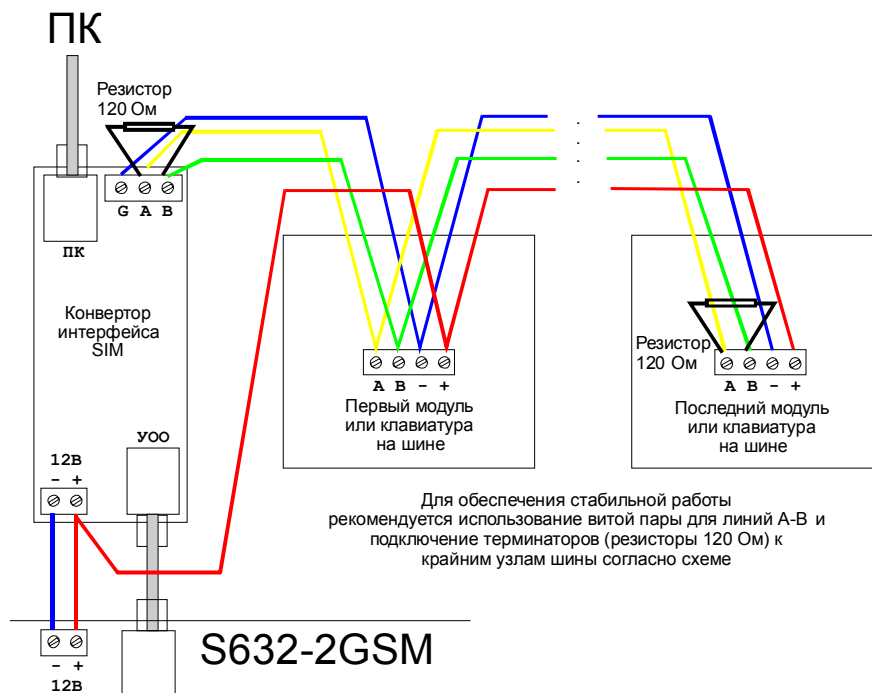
ПК

Резистор 120 Ом

G A B

ПК

Конвертор интерфейса SIM

12В
– +

УОО

A B – +
Первый модуль или клавиатура на шине

Резистор 120 Ом

A B – +
Последний модуль или клавиатура на шине

Для обеспечения стабильной работы рекомендуется использование витой пары для линий A-B и подключение терминаторов (резисторы 120 Ом) к крайним узлам шины согласно схеме

– +
12В

S632-2GSM